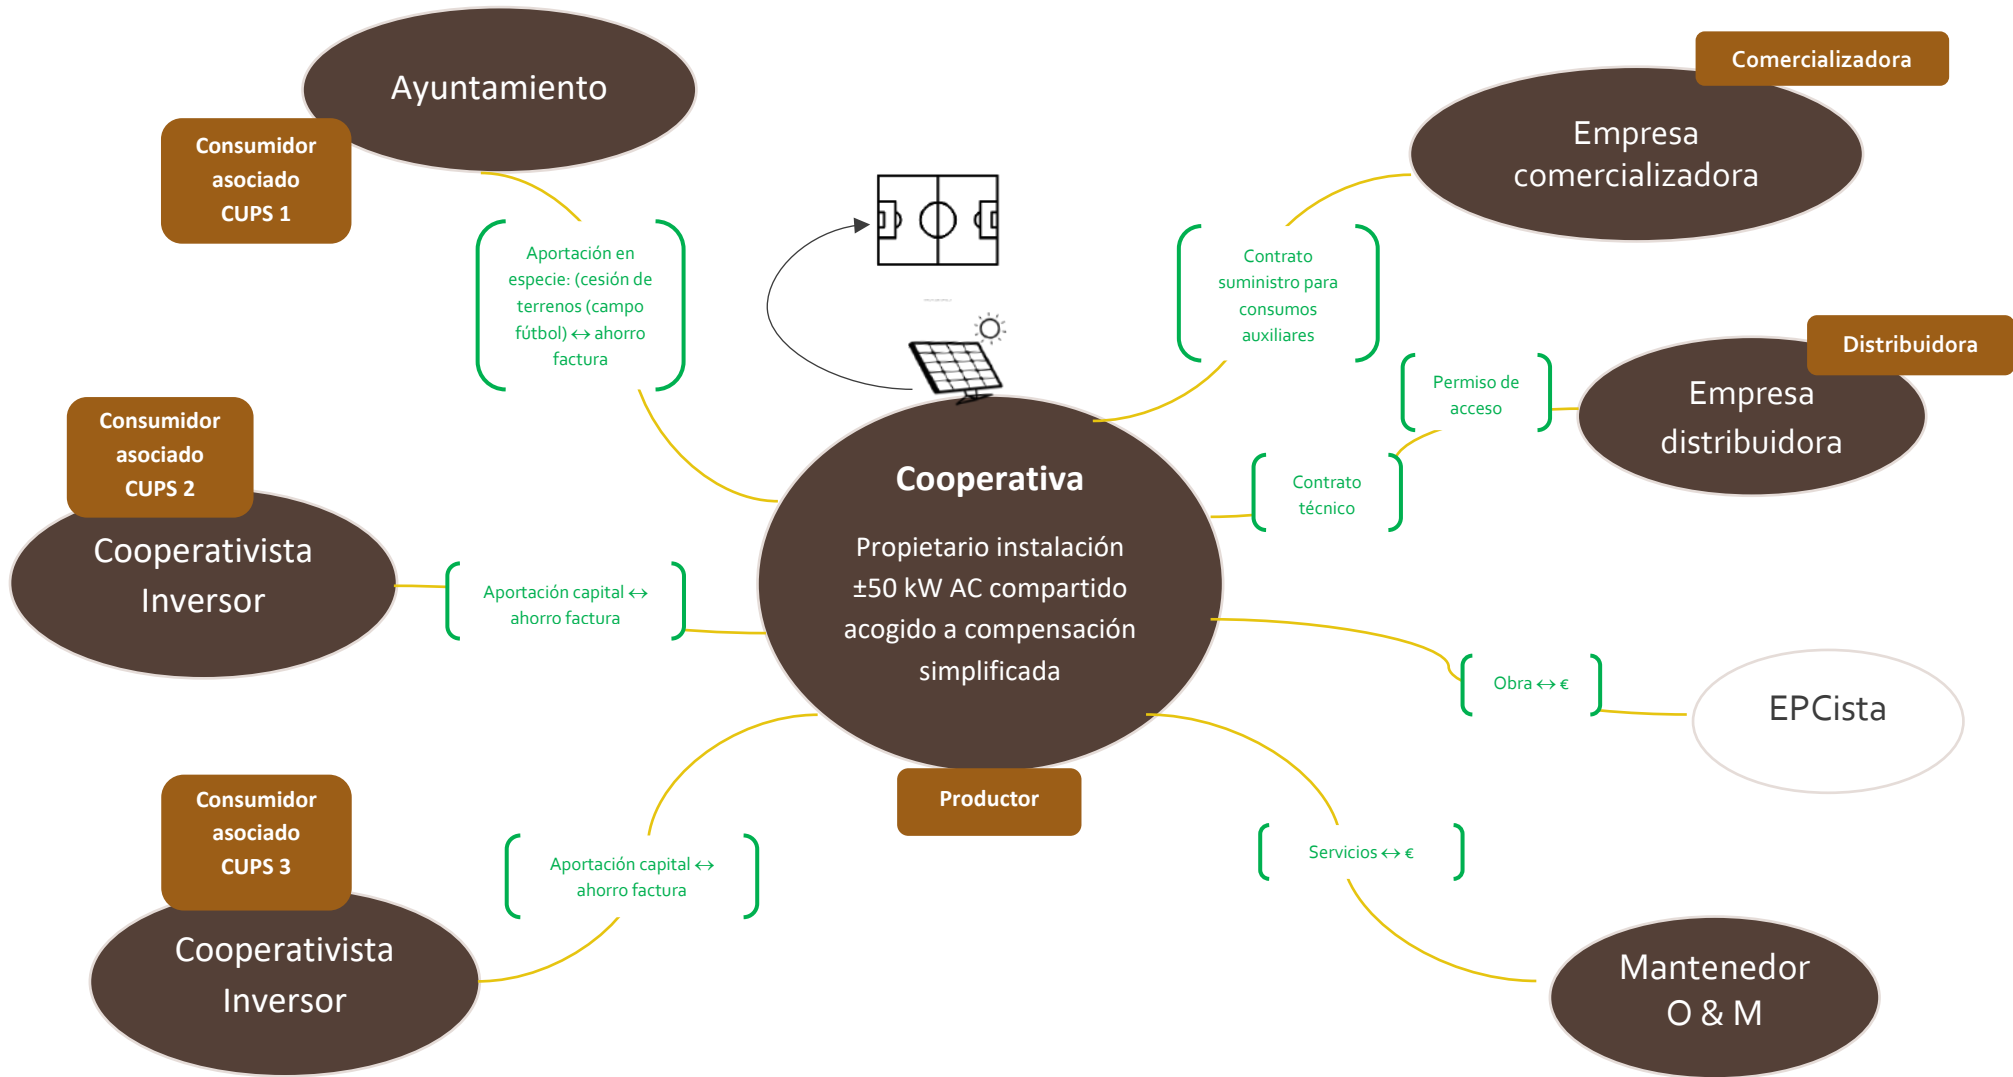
Ayuntamiento

Consumidor asociado CUPS 1

Aportación en especie: (cesión de terrenos (campo fútbol) ↔ ahorro factura

Comercializadora

Empresa comercializadora

Contrato suministro para consumos auxiliares

Distribuidora

Empresa distribuidora

Permiso de acceso

Contrato técnico

Consumidor asociado CUPS 2

Cooperativista Inversor

Aportación capital ↔ ahorro factura

Cooperativa

Propietario instalación ±50 kW AC compartido acogido a compensación simplificada

Obra ↔ €

EPCista

Productor

Consumidor asociado CUPS 3

Aportación capital ↔ ahorro factura

Cooperativista Inversor

Servicios ↔ €

Mantenedor O & M